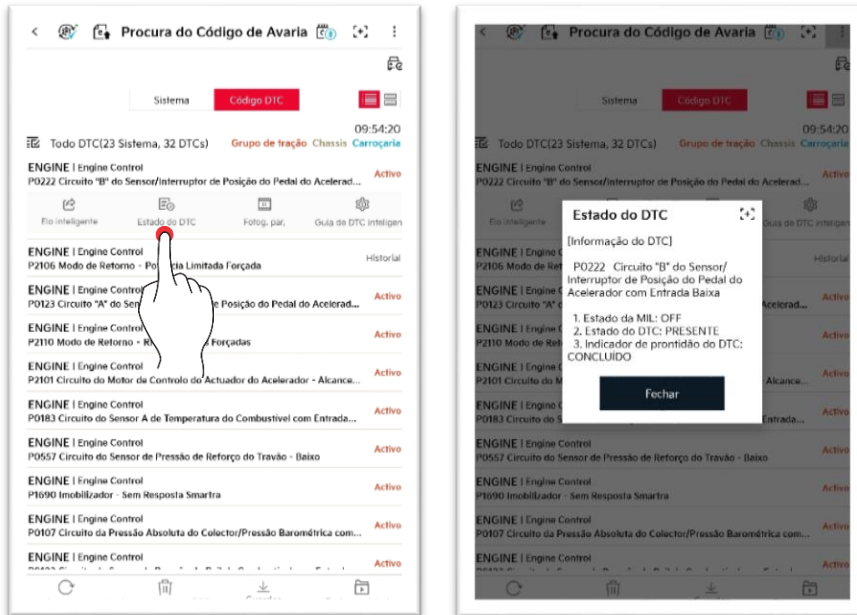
Procura do Código de Avaria

Sistema
Código DTC

09:54:20
Todo DTC(23 Sistema, 32 DTCs)
Grupo de tração Chassis Carroçaria

ENGINE | Engine Control
P0222 Circuito "B" do Sensor/Interruptor de Posição do Pedal do Acelerad...
Activo

Fio inteligente
Estado do DTC
Fotog. par.
Guia de DTC inteligen

ENGINE | Engine Control
P2106 Modo de Retorno - Po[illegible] Limitada Forçada
Historial

ENGINE | Engine Control
P0123 Circuito "A" do Sen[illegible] Posição do Pedal do Acelerad...
Activo

ENGINE | Engine Control
P2110 Modo de Retorno - R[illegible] Forçadas
Activo

ENGINE | Engine Control
P2101 Circuito do Motor de Controlo do Actuador do Acelerador - Alcance...
Activo

ENGINE | Engine Control
P0183 Circuito do Sensor A de Temperatura do Combustível com Entrada...
Activo

ENGINE | Engine Control
P0557 Circuito do Sensor de Pressão de Reforço do Travão - Baixo
Activo

ENGINE | Engine Control
P1690 Imobilizador - Sem Resposta Smartra
Activo

ENGINE | Engine Control
P0107 Circuito da Pressão Absoluta do Colector/Pressão Barométrica com...
Activo

ENGINE | Engine Control
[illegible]
Activo

Procura do Código de Avaria

Sistema
Código DTC

09:54:20
Todo DTC(23 Sistema, 32 DTCs)
Grupo de tração Chassis Carroçaria

Estado do DTC

[Informação do DTC]

P0222 Circuito "B" do Sensor/ Interruptor de Posição do Pedal do Acelerador com Entrada Baixa

1. Estado da MIL: OFF
2. Estado do DTC: PRESENTE
3. Indicador de prontidão do DTC: CONCLUÍDO

Fechar

ENGINE | Engine Control
P0557 Circuito do Sensor de Pressão de Reforço do Travão - Baixo
Activo

ENGINE | Engine Control
P1690 Imobilizador - Sem Resposta Smartra
Activo

ENGINE | Engine Control
P0107 Circuito da Pressão Absoluta do Colector/Pressão Barométrica com...
Activo

ENGINE | Engine Control
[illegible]
Activo